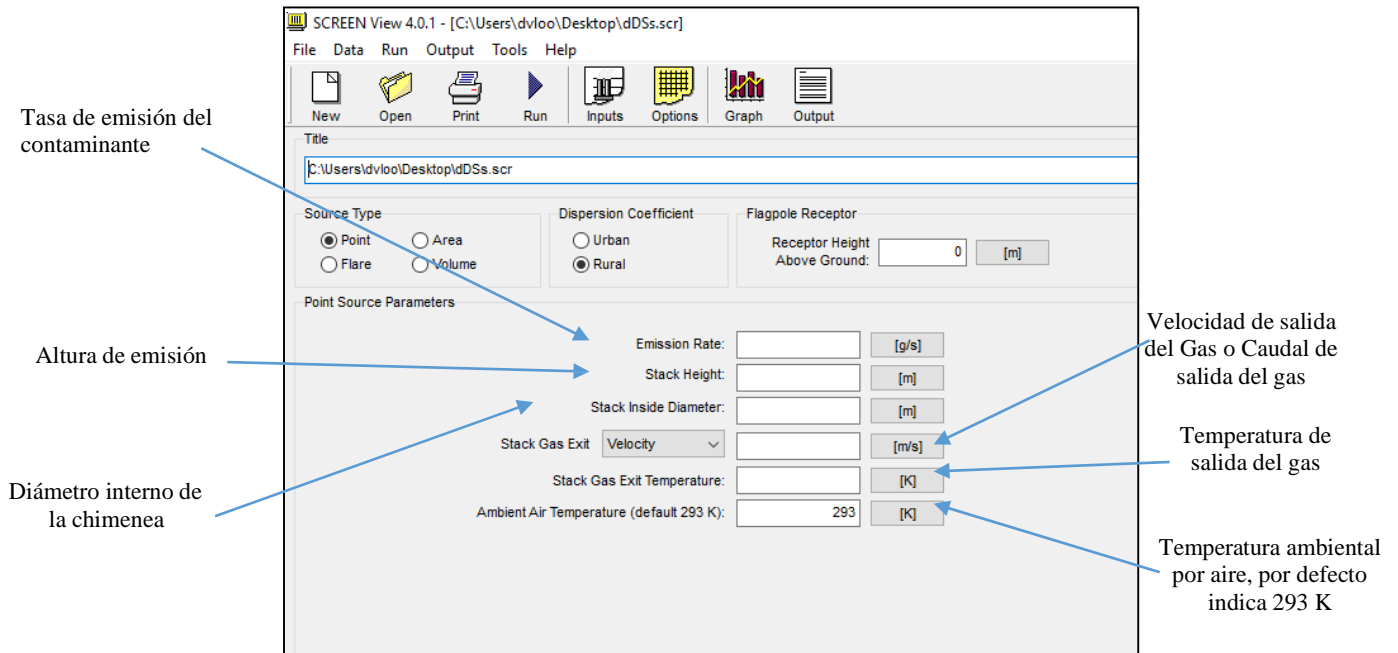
SCREEN View 4.0.1 - [C:\Users\dvloo\Desktop\dDSs.scr]

File Data Run Output Tools Help

New Open Print Run Inputs Options Graph Output

Tasa de emisión del contaminante

Title

C:\Users\dvloo\Desktop\dDSs.scr

Source Type
Point
Area
Flare
Volume

Dispersion Coefficient
Urban
Rural

Flagpole Receptor
Receptor Height Above Ground: 0 [m]

Point Source Parameters

Velocidad de salida del Gas o Caudal de salida del gas

Altura de emisión

Emission Rate: [g/s]
Stack Height: [m]
Stack Inside Diameter: [m]
Stack Gas Exit Velocity [m/s]
Stack Gas Exit Temperature: [K]
Ambient Air Temperature (default 293 K): 293 [K]

Temperatura de salida del gas

Diámetro interno de la chimenea

Temperatura ambiental por aire, por defecto indica 293 K